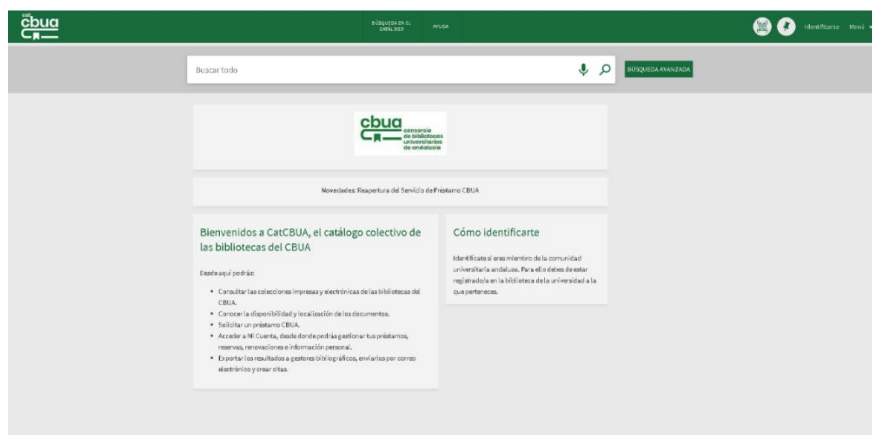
cbua

BÚSQUEDA EN EL CATÁLOGO

AYUDA

Identificarse Menú

Buscar todo

BÚSQUEDA AVANZADA

cbua consorcio de bibliotecas universitarias de andalucía

Novedades: Reapertura del Servicio de Préstamo CBUA

Bienvenidos a CatCBUA, el catálogo colectivo de las bibliotecas del CBUA

Desde aquí podrás:

- Consultar las colecciones impresas y electrónicas de las bibliotecas del CBUA.
- Conocer la disponibilidad y localización de los documentos.
- Solicitar un préstamo CBUA.
- Acceder a Mi Cuenta, desde donde podrás gestionar tus préstamos, reservas, renovaciones e información personal.
- Exportar los resultados a gestores bibliográficos, enviarlos por correo electrónico y crear citas.

Cómo identificarte

Identifícate si eres miembro de la comunidad universitaria andaluza. Para ello debes de estar registrado/a en la biblioteca de la universidad a la que perteneces.